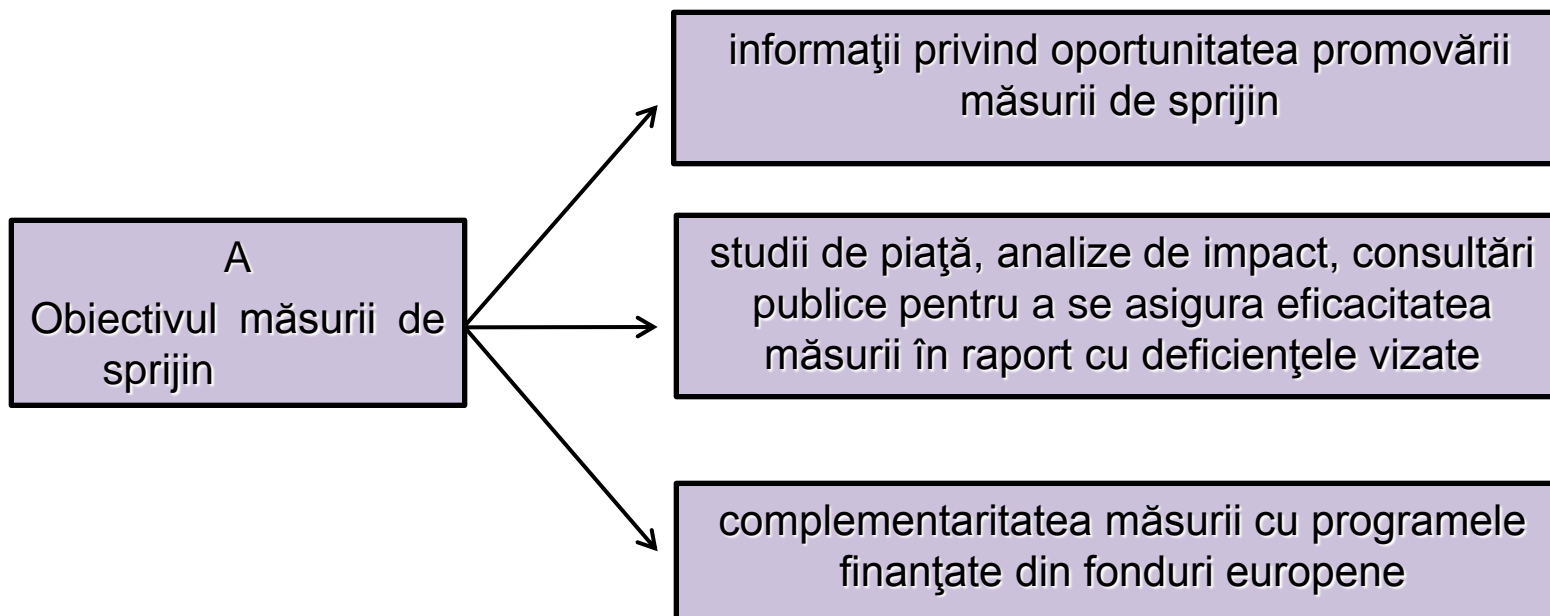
A
Obiectivul măsurii de sprijin

informaţii privind oportunitatea promovării măsurii de sprijin

studii de piaţă, analize de impact, consultări publice pentru a se asigura eficacitatea măsurii în raport cu deficienţele vizate

complementaritatea măsurii cu programele finanţate din fonduri europene